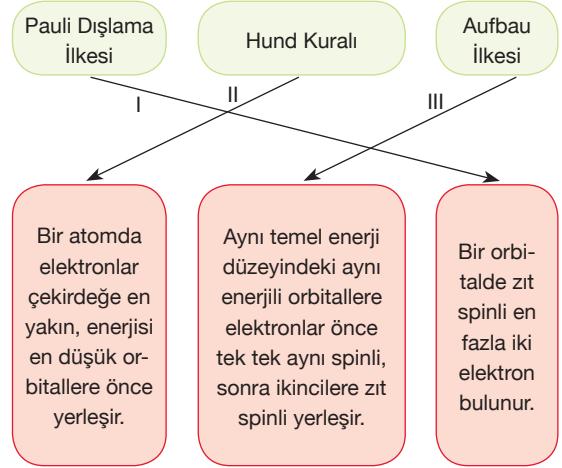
Pauli Dışlama İlkesi

Hund Kuralı

Aufbau İlkesi

I

II

III

Bir atomda elektronlar çekirdeğe en yakın, enerjisi en düşük orbitallere önce yerleşir.

Aynı temel enerji düzeyindeki aynı enerjili orbitallere elektronlar önce tek tek aynı spinli, sonra ikincilere zıt spinli yerleşir.

Bir orbitalde zıt spinli en fazla iki elektron bulunur.